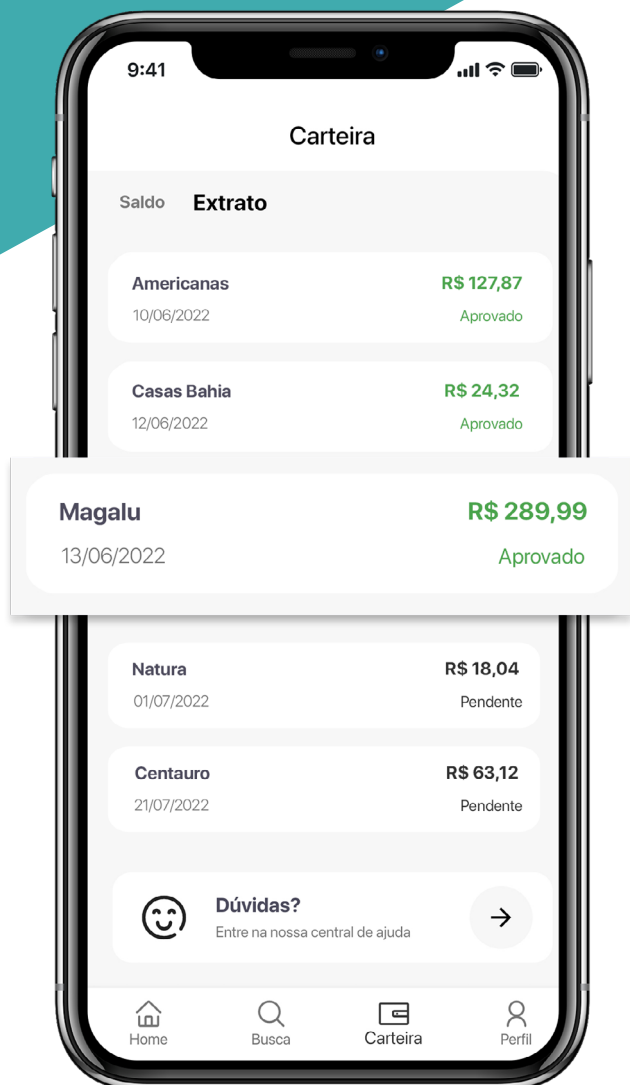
9:41

Carteira

Saldo Extrato

Americanas R$ 127,87
10/06/2022 Aprovado

Casas Bahia R$ 24,32
12/06/2022 Aprovado

Magalu R$ 289,99
13/06/2022 Aprovado

Natura R$ 18,04
01/07/2022 Pendente

Centauro R$ 63,12
21/07/2022 Pendente

Dúvidas?
Entre na nossa central de ajuda

Home Busca Carteira Perfil